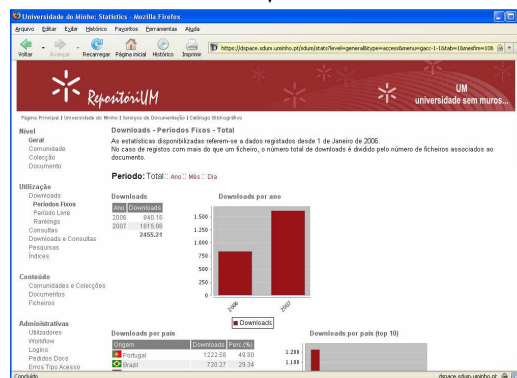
Universidade do Minho: Statistics - Mozilla Firefox

Arquivo Editar Exibir Histórico Favoritos Ferramentas Ajuda

Voltar Avançar Recarregar Página inicial Histórico Imprimir

https://dspace.sdum.uminho.pt/sdum/stats?level=general&type=access&menu=gacc-1-1&tab=1&mesfim=10&

RepositóriUM

UM universidade sem muros...

Página Principal | Universidade do Minho | Serviços de Documentação | Catálogo Bibliográfico

Nível
Geral
Comunidade
Colecção
Documento

Utilização
Downloads
Períodos Fixos
Período Livre
Rankings
Consultas
Downloads e Consultas
Pesquisas
Índices

Conteúdo
Comunidades e Colecções
Documentos
Ficheiros

Administrativas
Utilizadores
Workflow
Logins
Pedidos Docs
Erros Tipo Acesso

Downloads - Períodos Fixos - Total

As estatísticas disponibilizadas referem-se a dados registados desde 1 de Janeiro de 2006.
No caso de registos com mais do que um ficheiro, o número total de downloads é dividido pelo número de ficheiros associados ao documento.

Período: Total Ano Mês Dia

Downloads

| Ano | Downloads |
|---|---|
| 2006 | 840.16 |
| 2007 | 1615.08 |
| | 2455.21 |

Downloads por ano

1.500
1.250
1.000
750
500
250
0
2006
2007
Downloads

Downloads por país

| Origem | Downloads | Perc.(%) |
|---|---|---|
| Portugal | 1222.58 | 49.80 |
| Brazil | 720.27 | 29.34 |

Downloads por país (top 10)

1.200
1.100

Concluído

dspace.sdum.uminho.pt